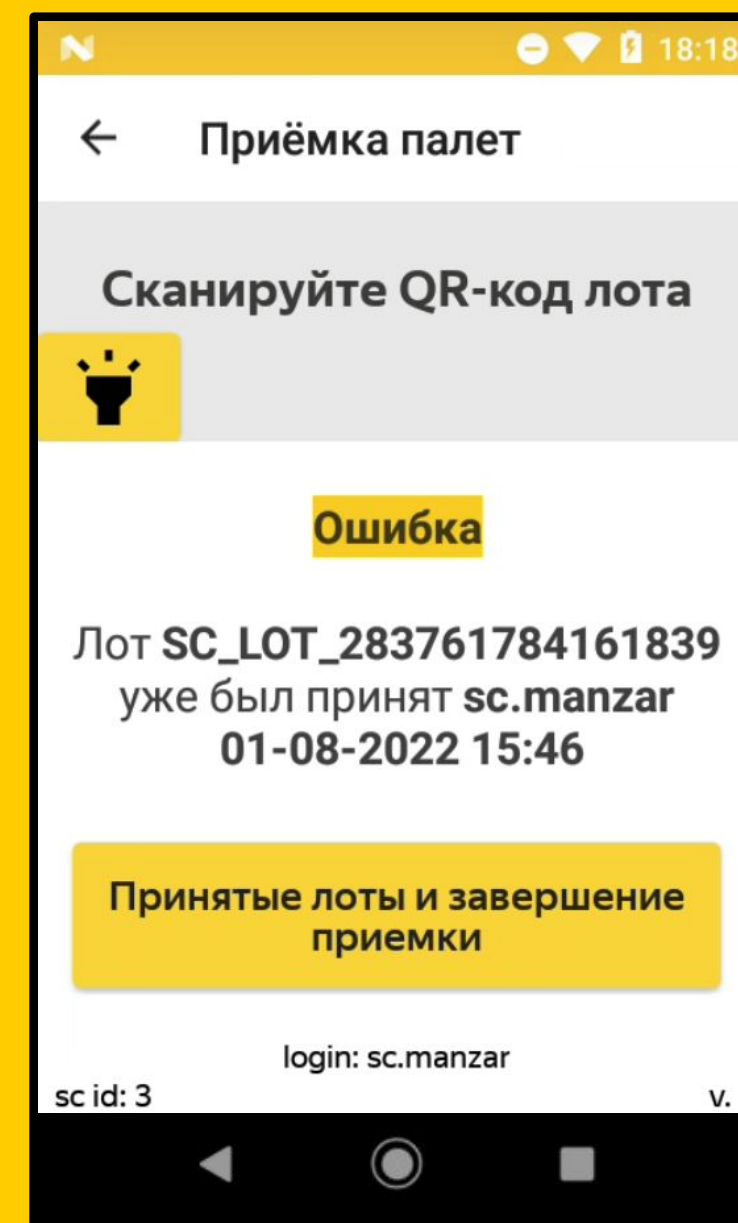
18:18

Приёмка палет

Сканируйте QR-код лота

Ошибка

Лот **SC_LOT_283761784161839** уже был принят **sc.manzar** **01-08-2022 15:46**

Принятые лоты и завершение приемки

login: sc.manzar

sc id: 3

v.